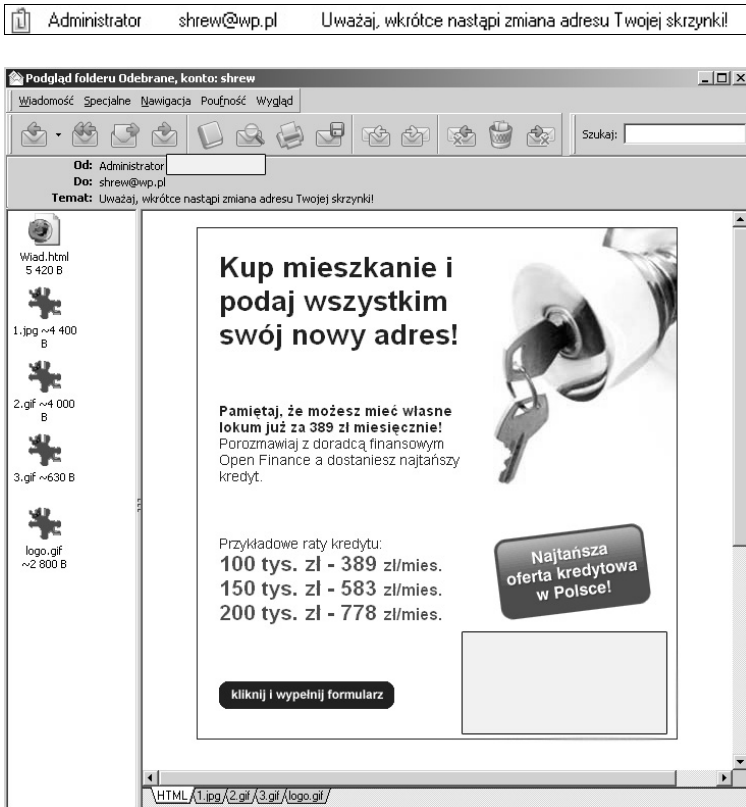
Administrator shrew@wp.pl Uważaj, wkrótce nastąpi zmiana adresu Twojej skrzynki!

Podgląd folderu Odebrane, konto: shrew

Wiadomość Specjalne Nawigacja Poufność Wygląd

Szukaj:

Od: Administrator
Do: shrew@wp.pl
Temat: Uważaj, wkrótce nastąpi zmiana adresu Twojej skrzynki!

Wiad.html 5 420 B

1.jpg ~4 400 B

2.gif ~4 000 B

3.gif ~630 B

logo.gif ~2 800 B

Kup mieszkanie i podaj wszystkim swój nowy adres!

Pamiętaj, że możesz mieć własne lokum już za 389 zł miesięcznie!
Porozmawiaj z doradcą finansowym Open Finance a dostaniesz najtańszy kredyt.

Najtańsza oferta kredytowa w Polsce!

Przykładowe raty kredytu:
100 tys. zł - 389 zł/mies.
150 tys. zł - 583 zł/mies.
200 tys. zł - 778 zł/mies.

kliknij i wypełnij formularz

HTML 1.jpg 2.gif 3.gif logo.gif